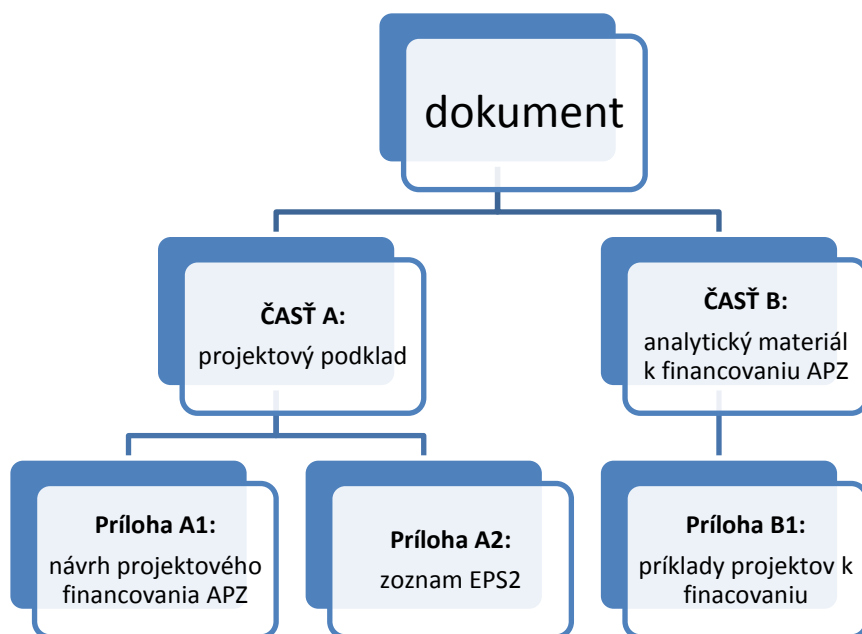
dokument

ČASŤ A:
projektový podklad

ČASŤ B:
analytický materiál k financovaniu APZ

Príloha A1:
návrh projektového financovania APZ

Príloha A2:
zoznam EPS2

Príloha B1:
príklady projektov k finacovaniu